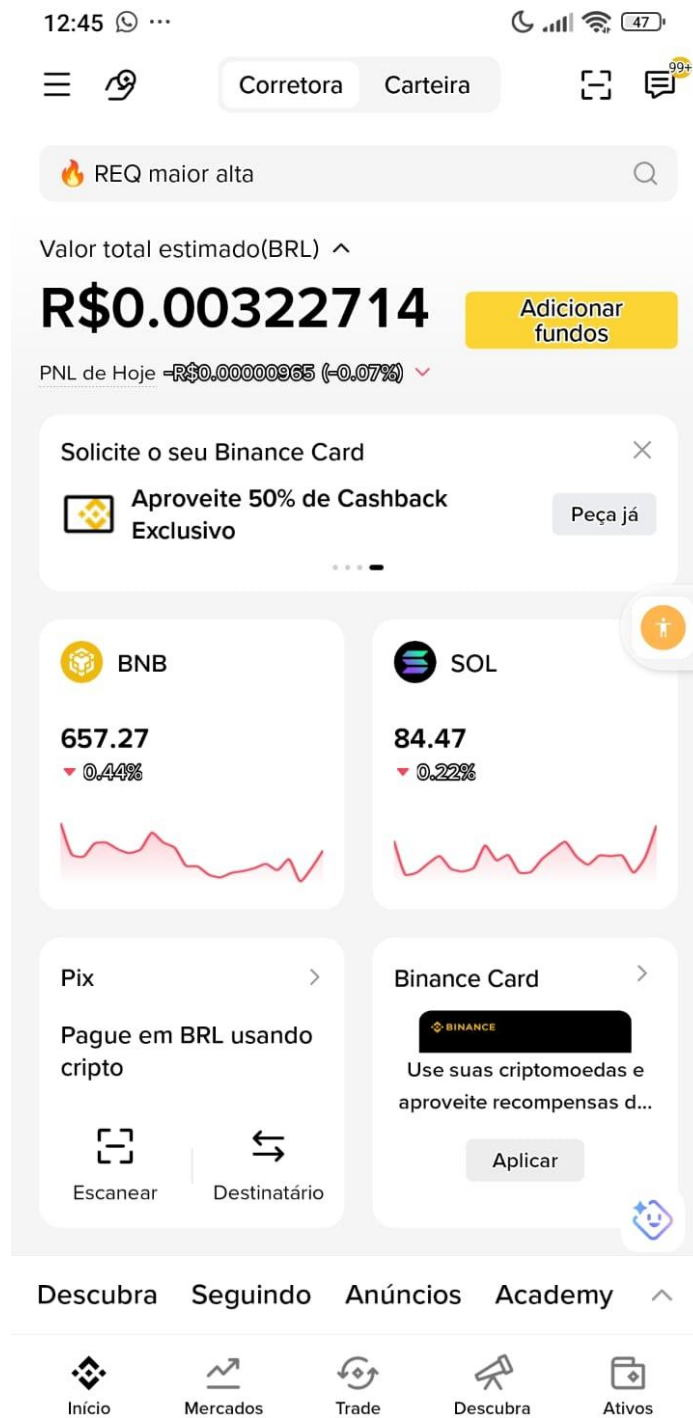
12:45 47

Corretora Carteira

99+

REQ maior alta

Valor total estimado(BRL)

R$0.00322714

Adicionar fundos

PNL de Hoje -R$0.00000965 (-0.07%)

Solicite o seu Binance Card

Aproveite 50% de Cashback Exclusivo

Peça já

BNB

657.27

0.44%

SOL

84.47

0.22%

Pix

Pague em BRL usando cripto

Escanear

Destinatário

Binance Card

BINANCE

Use suas criptomoedas e aproveite recompensas d...

Aplicar

Descubra Seguindo Anúncios Academy

Início Mercados Trade Descubra Ativos